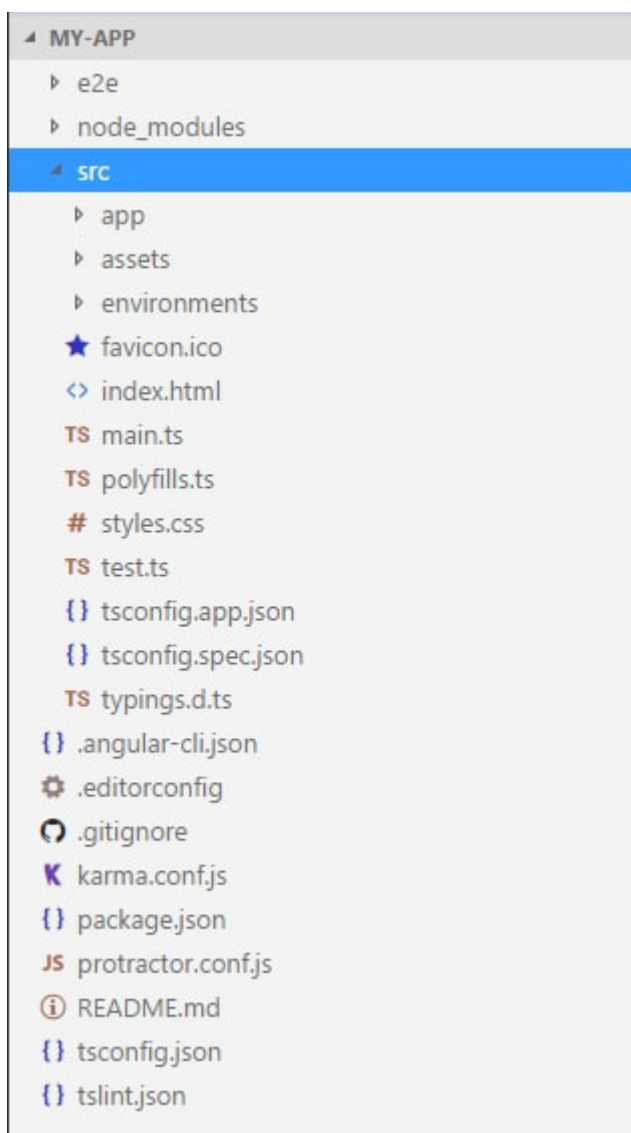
MY-APP
e2e
node_modules
src
app
assets
environments
favicon.ico
<> index.html
TS main.ts
TS polyfills.ts
# styles.css
TS test.ts
{} tsconfig.app.json
{} tsconfig.spec.json
TS typings.d.ts
{} .angular-cli.json
.editorconfig
.gitignore
K karma.conf.js
{} package.json
JS protractor.conf.js
README.md
{} tsconfig.json
{} tslint.json